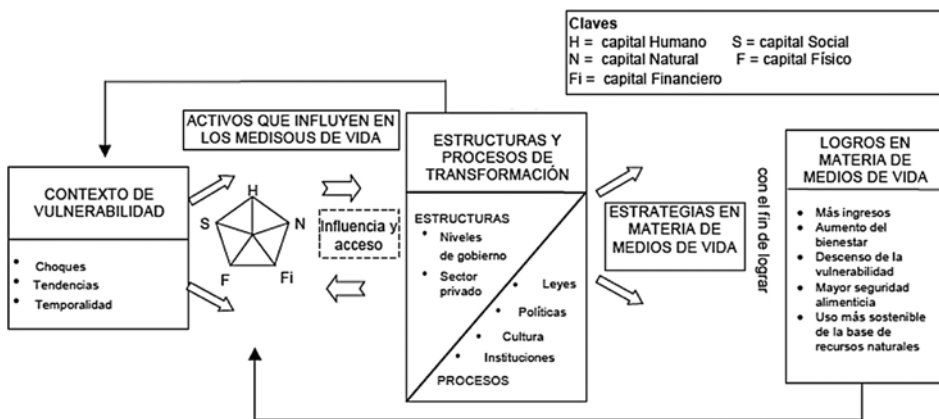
Claves
H = capital Humano S = capital Social
N = capital Natural F = capital Físico
Fi = capital Financiero

ACTIVOS QUE INFLUYEN EN LOS MEDISOUS DE VIDA

CONTEXTO DE VULNERABILIDAD
• Choques
• Tendencias
• Temporalidad

H
S
N
F
Fi

Influencia y acceso

ESTRUCTURAS Y PROCESOS DE TRANSFORMACIÓN

ESTRUCTURAS
• Niveles de gobierno
• Sector privado
• Leyes
• Políticas
• Cultura
• Instituciones
PROCESOS

ESTRATEGIAS EN MATERIA DE MEDIOS DE VIDA

con el fin de lograr

LOGROS EN MATERIA DE MEDIOS DE VIDA
• Más ingresos
• Aumento del bienestar
• Descenso de la vulnerabilidad
• Mayor seguridad alimenticia
• Uso más sostenible de la base de recursos naturales